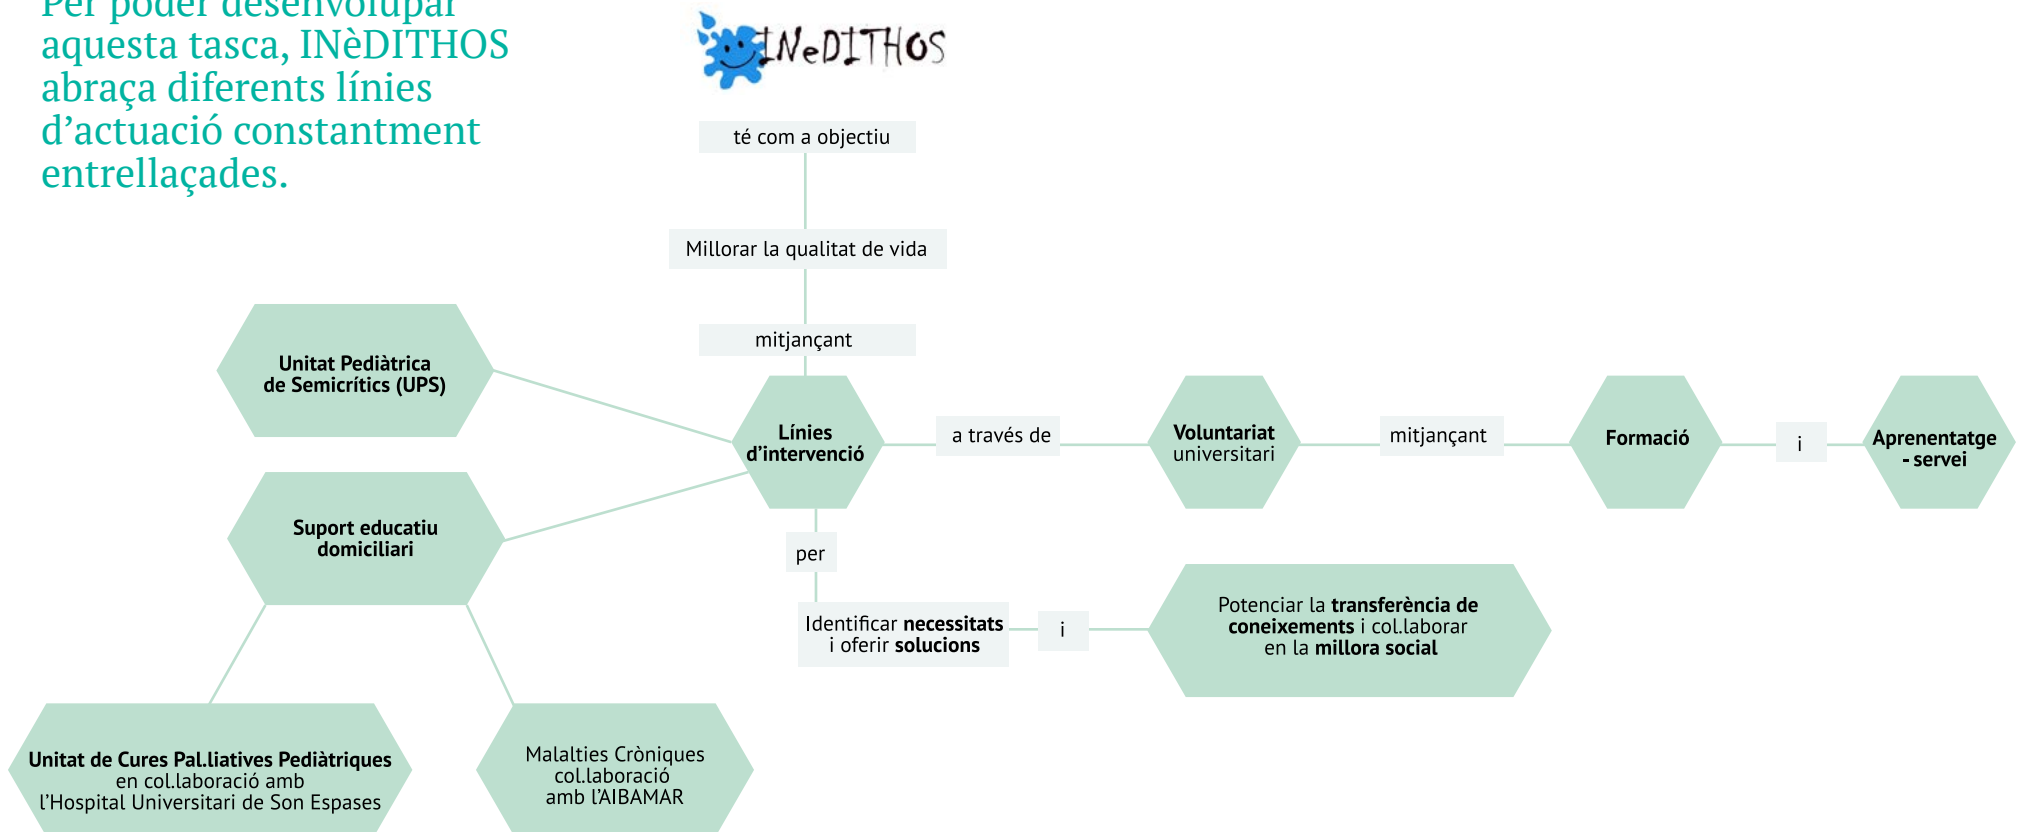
Per poder desenvolupar aquesta tasca, INèDITHOS abraça diferents línies d'actuació constantment entrellaçades.

INeDITHOS

té com a objectiu

Millorar la qualitat de vida

mitjançant

Unitat Pediàtrica de Semicrítics (UPS)

Línies d'intervenció

a través de

Voluntariat universitari

mitjançant

Formació

i

Aprenentatge - servei

Suport educatiu domiciliari

per

Identificar necessitats i oferir solucions

i

Potenciar la transferència de coneixements i col.laborar en la millora social

Unitat de Cures Pal.liatives Pediàtriques en col.laboració amb l'Hospital Universitari de Son Espases

Malalties Cròniques col.laboració amb l'AIBAMAR